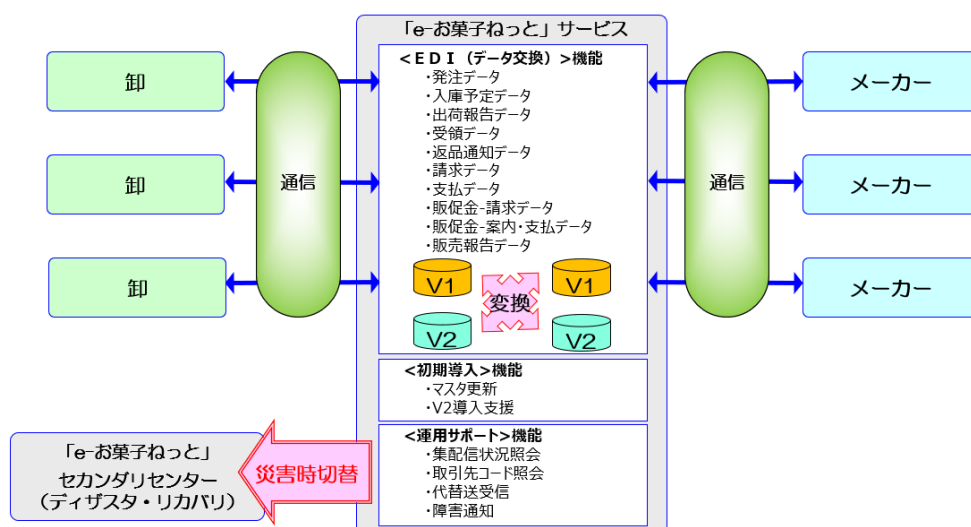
「e-お菓子ねっと」サービス

卸

卸

卸

通信

＜ＥＤＩ（データ交換）＞機能
・発注データ
・入庫予定データ
・出荷報告データ
・受領データ
・返品通知データ
・請求データ
・支払データ
・販促金-請求データ
・販促金-案内・支払データ
・販売報告データ

V1

変換

V1

V2

V2

＜初期導入＞機能
・マスタ更新
・V2導入支援

＜運用サポート＞機能
・集配信状況照会
・取引先コード照会
・代替送受信
・障害通知

通信

メーカー

メーカー

メーカー

「e-お菓子ねっと」
セカンダリセンター
（ディザスタ・リカバリ）

災害時切替